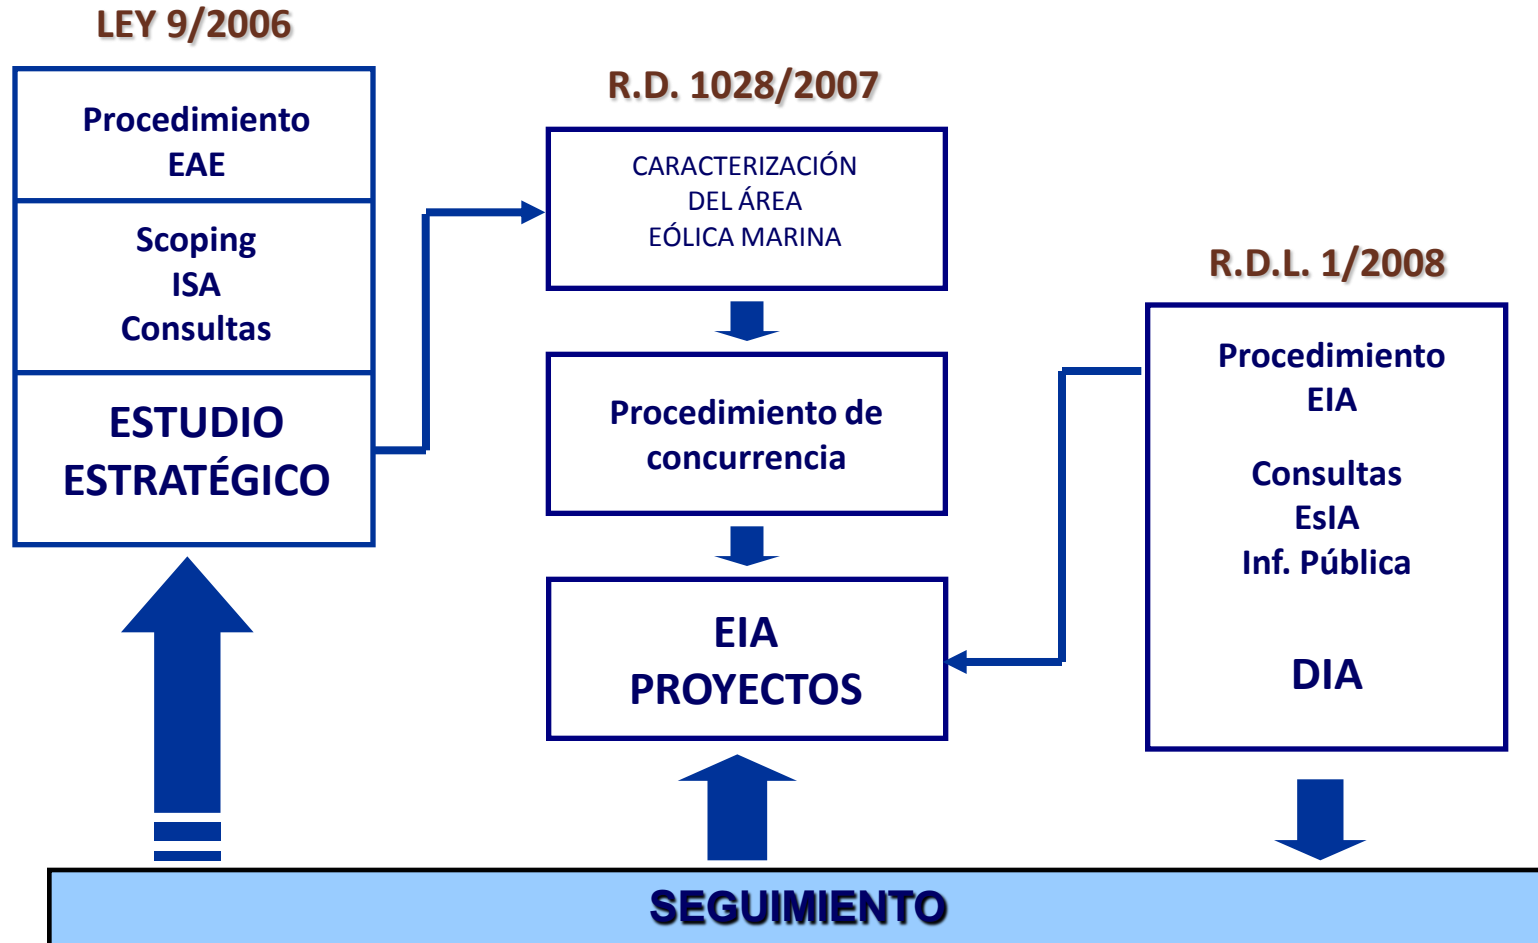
LEY 9/2006

Procedimiento EAE

Scoping
ISA
Consultas

ESTUDIO ESTRATÉGICO

R.D. 1028/2007

CARACTERIZACIÓN DEL ÁREA EÓLICA MARINA

Procedimiento de concurrencia

EIA PROYECTOS

R.D.L. 1/2008

Procedimiento EIA

Consultas
EsIA
Inf. Pública

DIA

SEGUIMIENTO